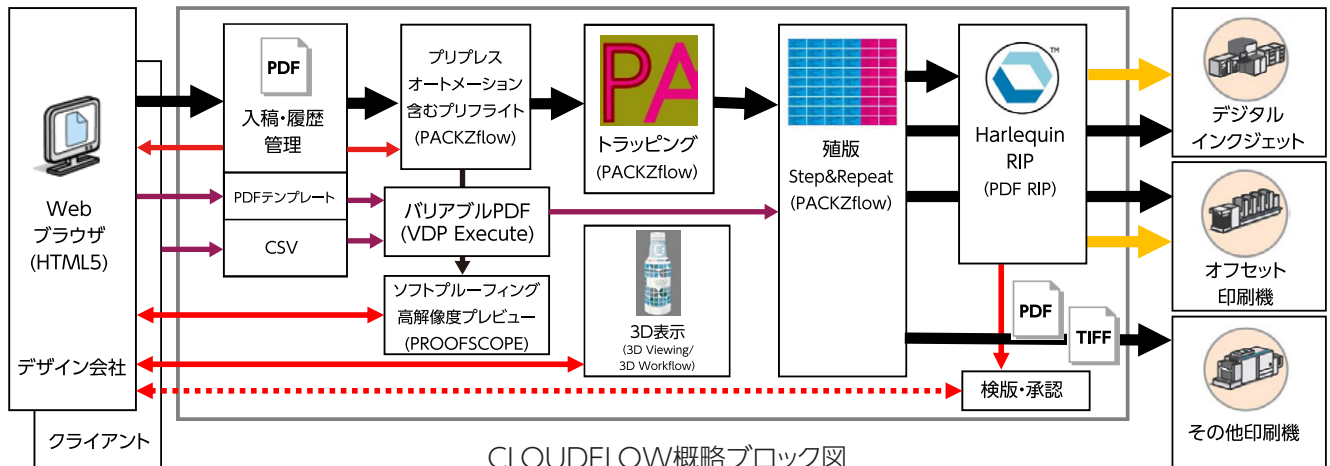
Web
ブラウザ
(HTML5)

デザイン会社

クライアント

PDF

入稿・履歴
管理

PDFテンプレート

CSV

プリプレス
オートメーション
含むプリフライト
(PACKZflow)

バリアブルPDF
(VDP Execute)

ソフトプルーフィング
高解像度プレビュー
(PROOFSCOPE)

PA

トラッピング
(PACKZflow)

3D表示
(3D Viewing/
3D Workflow)

殖版
Step&Repeat
(PACKZflow)

Harlequin
RIP
(PDF RIP)

PDF

TIFF

検版・承認

デジタル
インクジェット

オフセット
印刷機

その他印刷機

CLOUDFLOW概略ブロック図